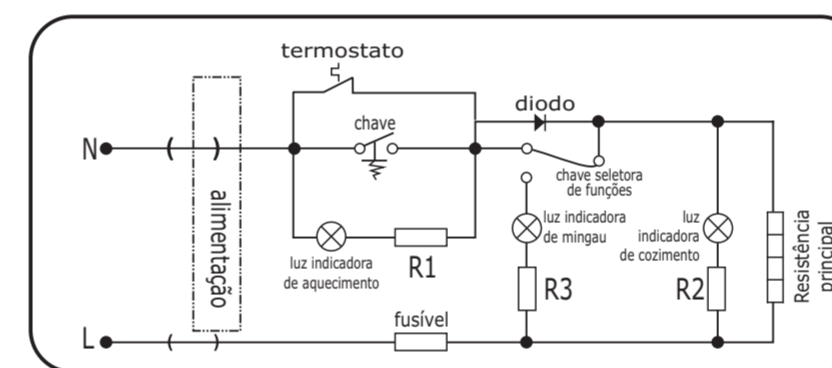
termostato

diodo

N

chave

chave seletora de funções

alimentação

luz indicadora de mingau

luz indicadora de cozimento

Resistência principal

luz indicadora de aquecimento

R1

R3

R2

fusível

L